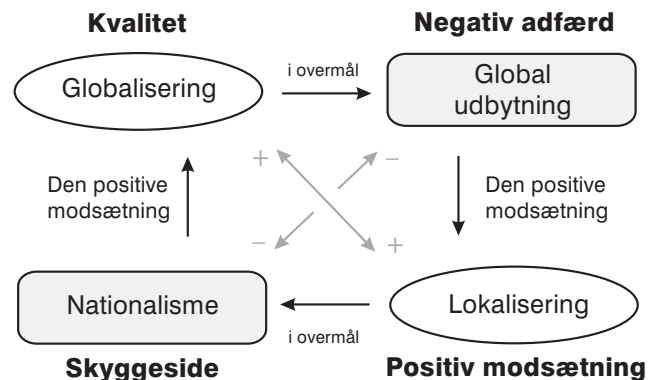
Kvalitet

Negativ adfærd

Globalisering

i overmål

Global udbytning

Den positive modsætning

Den positive modsætning

+

−

−

+

Nationalisme

i overmål

Lokalisering

Skyggeside

Positiv modsætning